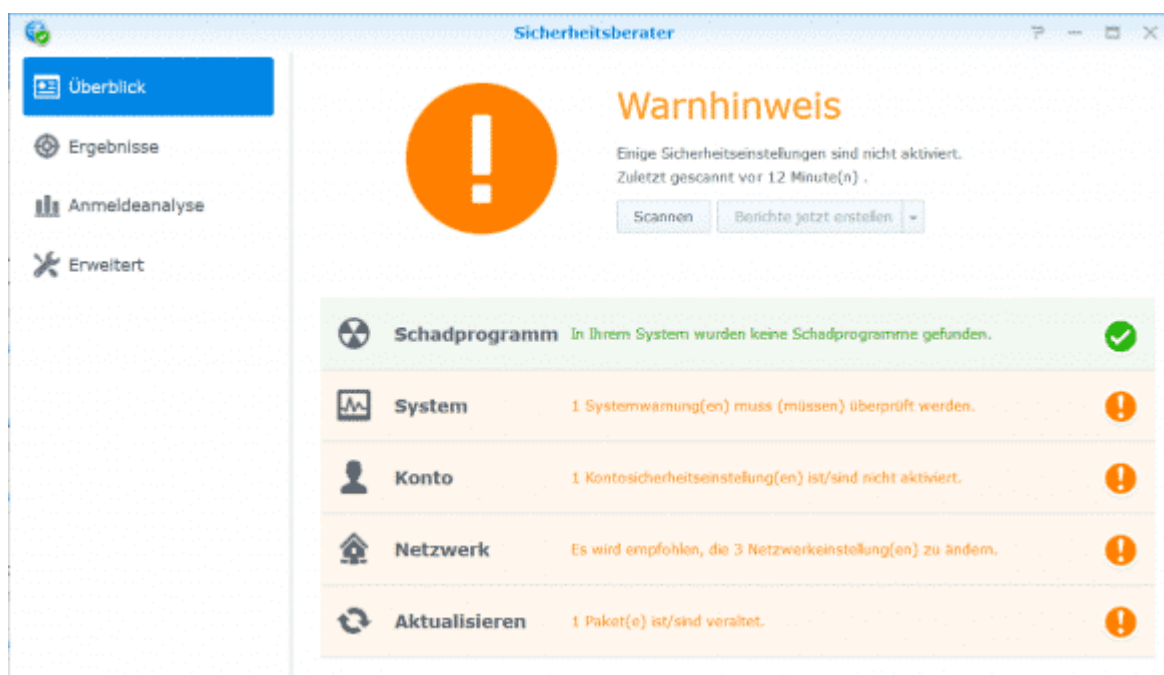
Sicherheitsberater

Überblick

Ergebnisse

Anmeldeanalyse

Erweitert

Warnhinweis

Einige Sicherheitseinstellungen sind nicht aktiviert.
Zuletzt gescannt vor 12 Minute(n) .

Scannen

Berichte jetzt erstellen

Schadprogramm In Ihrem System wurden keine Schadprogramme gefunden.

System 1 Systemwarnung(en) muss (müssen) überprüft werden.

Konto 1 Kontosicherheitseinstellung(en) ist/sind nicht aktiviert.

Netzwerk Es wird empfohlen, die 3 Netzwerkeinstellung(en) zu ändern.

Aktualisieren 1 Paket(e) ist/sind veraltet.